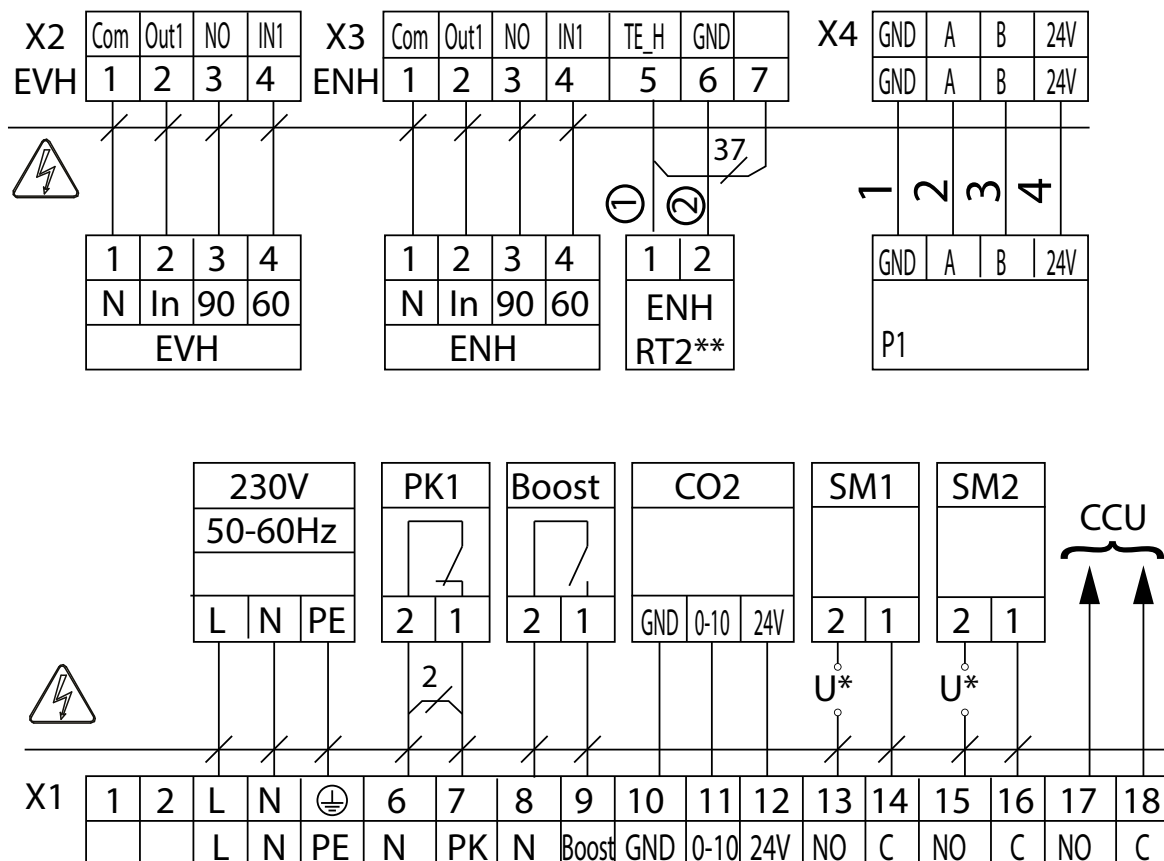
X2 EVH

| Com | Out1 | NO | IN1 |
|---|---|---|---|
| 1 | 2 | 3 | 4 |

X3 ENH

| Com | Out1 | NO | IN1 | TE_H | GND | |
|---|---|---|---|---|---|---|
| 1 | 2 | 3 | 4 | 5 | 6 | 7 |

X4

| GND | A | B | 24V |
|---|---|---|---|
| GND | A | B | 24V |

37

① ②

1 2 3 4

| 1 | 2 | 3 | 4 |
|---|---|---|---|
| N | In | 90 | 60 |
| EVH | | | |

| 1 | 2 | 3 | 4 |
|---|---|---|---|
| N | In | 90 | 60 |
| ENH | | | |

| 1 | 2 |
|---|---|
| ENH RT2** | |

| GND | A | B | 24V |
|---|---|---|---|
| P1 | | | |

230V 50-60Hz
L N PE

PK1
2 1

Boost
2 1

CO2
GND 0-10 24V

SM1
2 1

SM2
2 1

CCU

2

U* U*

X1

| 1 | 2 | L | N | ⏚ | 6 | 7 | 8 | 9 | 10 | 11 | 12 | 13 | 14 | 15 | 16 | 17 | 18 |
|---|---|---|---|---|---|---|---|---|---|---|---|---|---|---|---|---|---|
| | | L | N | PE | N | PK | N | Boost | GND | 0-10 | 24V | NO | C | NO | C | NO | C |